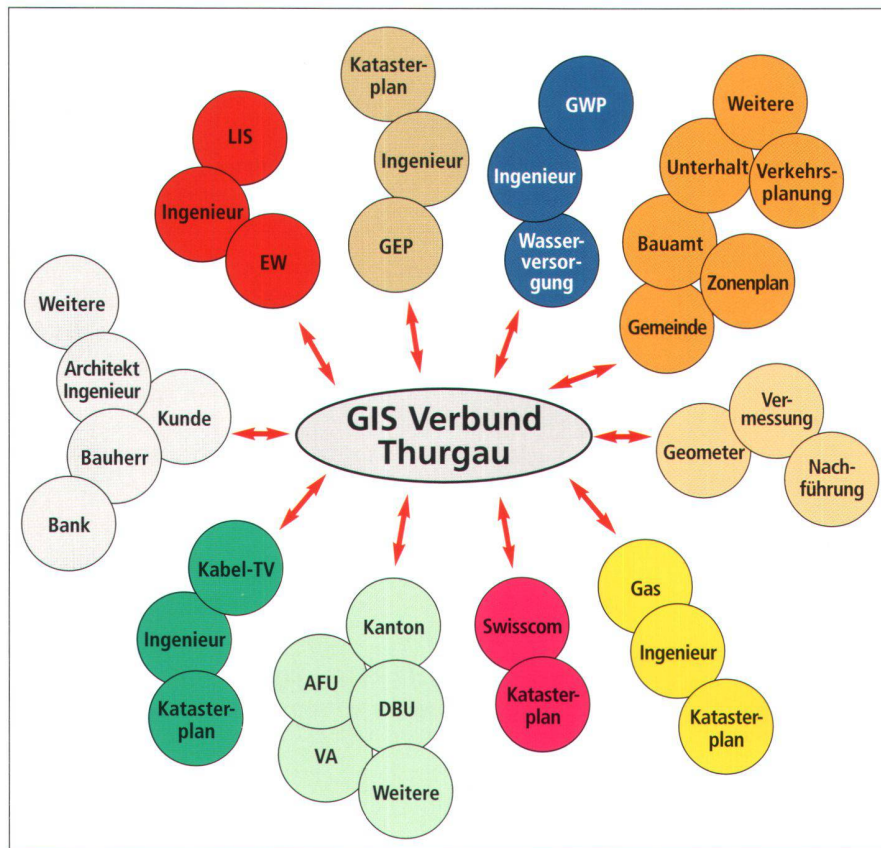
GIS Verbund Thurgau

LIS
Ingenieur
EW

Kataster-plan
Ingenieur
GEP

GWP
Ingenieur
Wasser-versorgung

Weitere
Unterhalt
Verkehrs-planung
Bauamt
Zonenplan
Gemeinde

Weitere
Architekt Ingenieur
Kunde
Bauherr
Bank

Ver-messung
Geometer
Nach-führung

Kabel-TV
Ingenieur
Kataster-plan

Kanton
AFU
DBU
VA
Weitere

Swisscom
Kataster-plan

Gas
Ingenieur
Kataster-plan